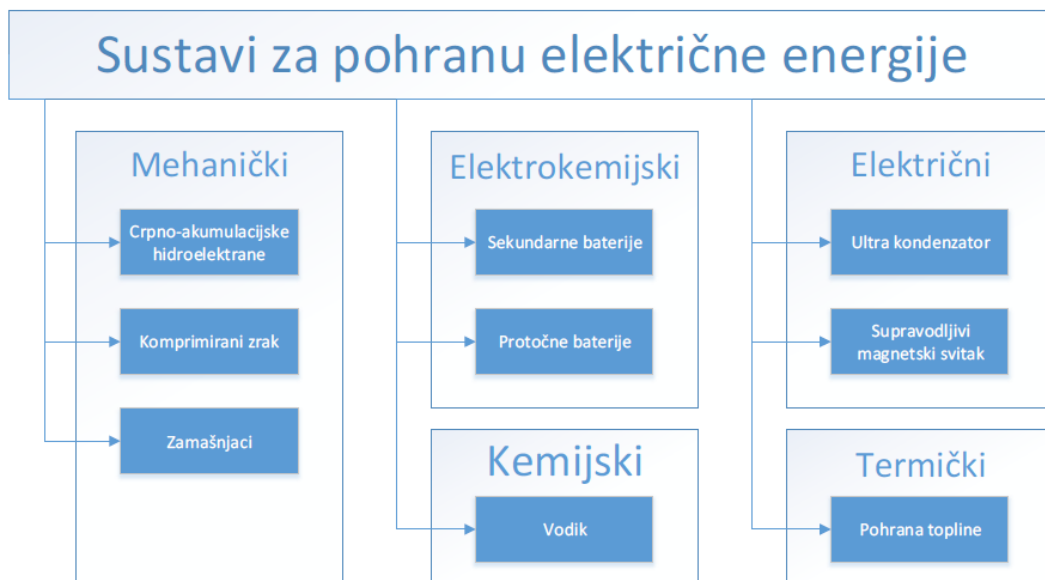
Sustavi za pohranu električne energije

Mehanički

Crpno-akumulacijske hidroelektrane

Komprimirani zrak

Zamašnjaci

Elektrokemijski

Sekundarne baterije

Protočne baterije

Kemijski

Vodik

Električni

Ultra kondenzator

Supravodljivi magnetski svitak

Termički

Pohrana topline